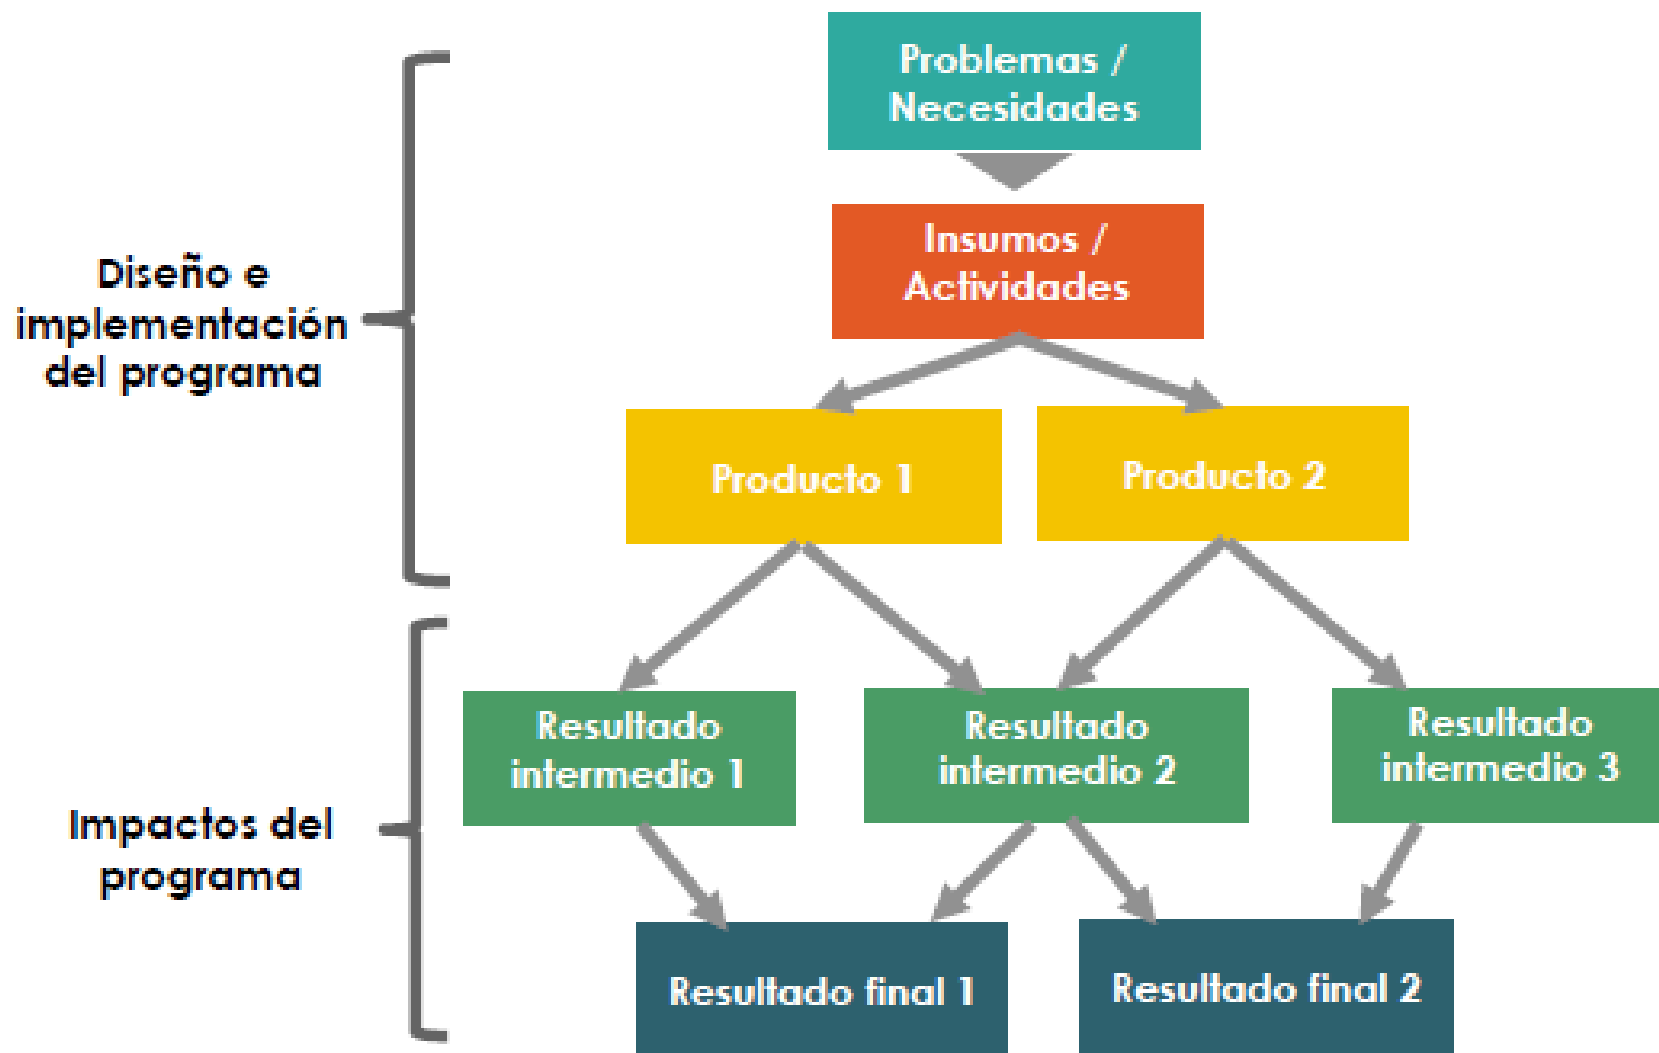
Problemas / Necesidades

Insumos / Actividades

Diseño e implementación del programa

Producto 1

Producto 2

Resultado intermedio 1

Resultado intermedio 2

Resultado intermedio 3

Impactos del programa

Resultado final 1

Resultado final 2